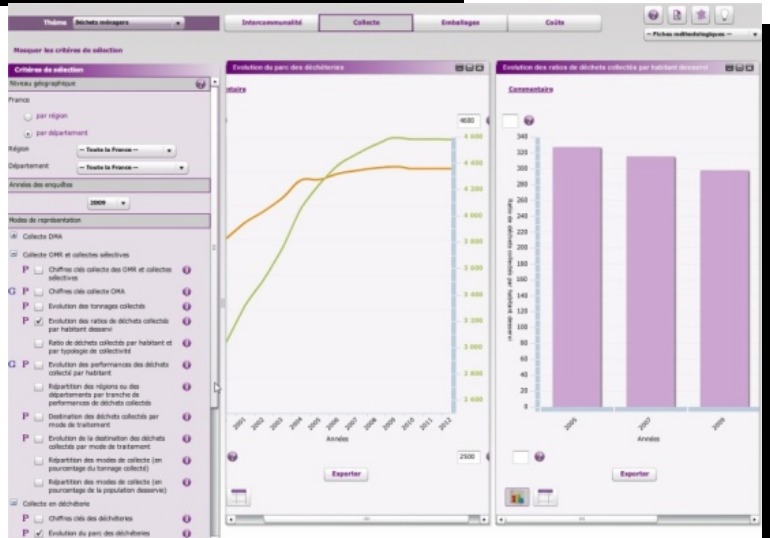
Thème Déchets ménagers

Intercommunalité | Collecte | Emballages | Coûts

-- Fiches méthodologiques --

Masquer les critères de sélection

Critères de sélection

Niveau géographique

France

par région

par département

Région -- Toute la France --

Département -- Toute la France --

Années des enquêtes

2009

Modes de représentation

Collecte DMA

Collecte OMR et collectes sélectives

P Chiffres clés collecte des OMR et collectes sélectives

C P Chiffres clés collecte OMA

P Evolution des tonnages collectés

P Evolution des ratios de déchets collectés par habitant desservi

Ratio de déchets collectés par habitant et par typologie de collectivité

C P Evolution des performances des déchets collecté par habitant

Répartition des régions ou des départements par tranche de performances de déchets collectés

P Destination des déchets collectés par mode de traitement

P Evolution de la destination des déchets collectés par mode de traitement

Répartition des modes de collecte (en pourcentage du tonnage collecté)

Répartition des modes de collecte (en pourcentage de la population desservie)

Collecte en déchèterie

P Chiffres clés des déchèteries

P Evolution du parc des déchèteries

Evolution du parc des déchèteries

entaire

4600

4 600
4 400
4 200
4 000
3 800
3 600
3 400
3 200
3 000
2 800
2 600

2001 2002 2003 2004 2005 2006 2007 2008 2009 2010 2011 2012

Années

2500

Exporter

Evolution des ratios de déchets collectés par habitant desservi

Commentaire

340
320
300
280
260
240
220
200
180
160
140
120
100
80
60
40
20
0

Ratio de déchets collectés par habitant desservi

2005 2007 2009

Années

Exporter